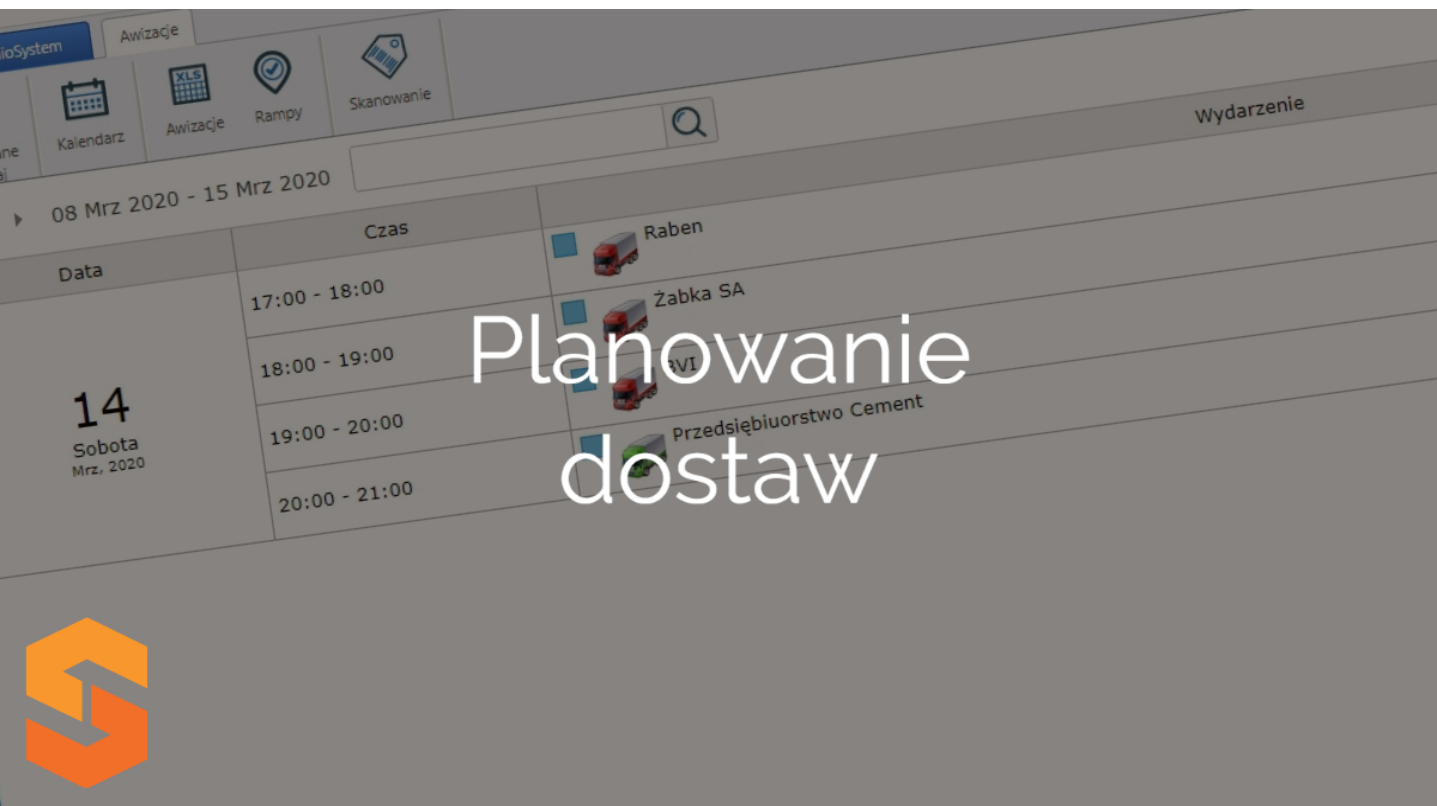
ioSystem

Awizacje

ne
aj

Kalendarz

XLS
Awizacje

Rampy

Skanowanie

Wydarzenie

08 Mrz 2020 - 15 Mrz 2020

Data

Czas

17:00 - 18:00

Raben

Żabka SA

18:00 - 19:00

BVI

14
Sobota
Mrz, 2020

19:00 - 20:00

Przedsiębiuorstwo Cement

20:00 - 21:00

Planowanie dostaw